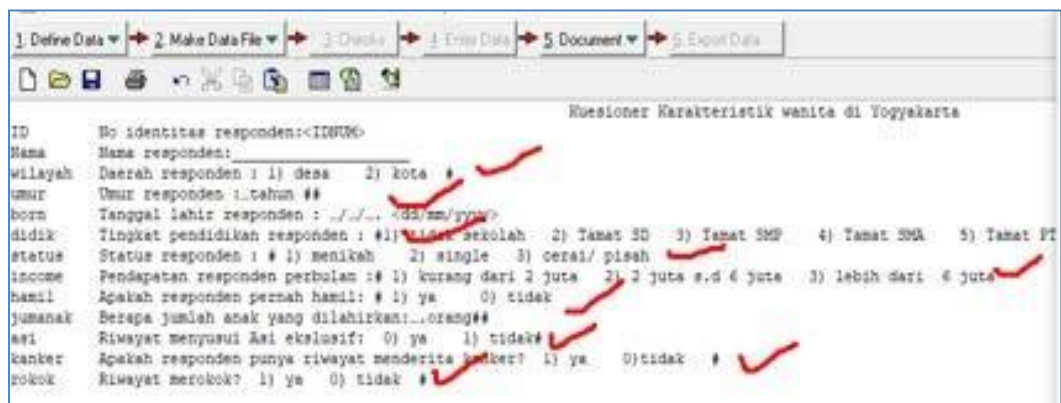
1. Define Data ▾ 2. Make Data File ▾ 3. Checks 4. Enter Data 5. Document ▾ 6. Export Data

Kuesioner Karakteristik wanita di Yogyakarta

| | |
|---|---|
| ID | No identitas responden:<IDNUM> |
| Nama | Nama responden:________________ |
| wilayah | Daerah responden : 1) desa 2) kota # |
| umur | Umur responden :_tahun ## |
| born | Tanggal lahir responden : _/_/_ <dd/mm/yyyy> |
| didik | Tingkat pendidikan responden : #1) tidak sekolah 2) Tamat SD 3) Tamat SMP 4) Tamat SMA 5) Tamat PT |
| status | Status responden : # 1) menikah 2) single 3) cerai/ pisah |
| income | Pendapatan responden perbulan :# 1) kurang dari 2 juta 2) 2 juta s.d 6 juta 3) lebih dari 6 juta |
| hamil | Apakah responden pernah hamil: # 1) ya 0) tidak |
| jumanak | Berapa jumlah anak yang dilahirkan:_orang## |
| asi | Riwayat menyusui Asi ekslusif: 0) ya 1) tidak# |
| kanker | Apakah responden punya riwayat menderita kanker? 1) ya 0)tidak # |
| rokok | Riwayat merokok? 1) ya 0) tidak # |